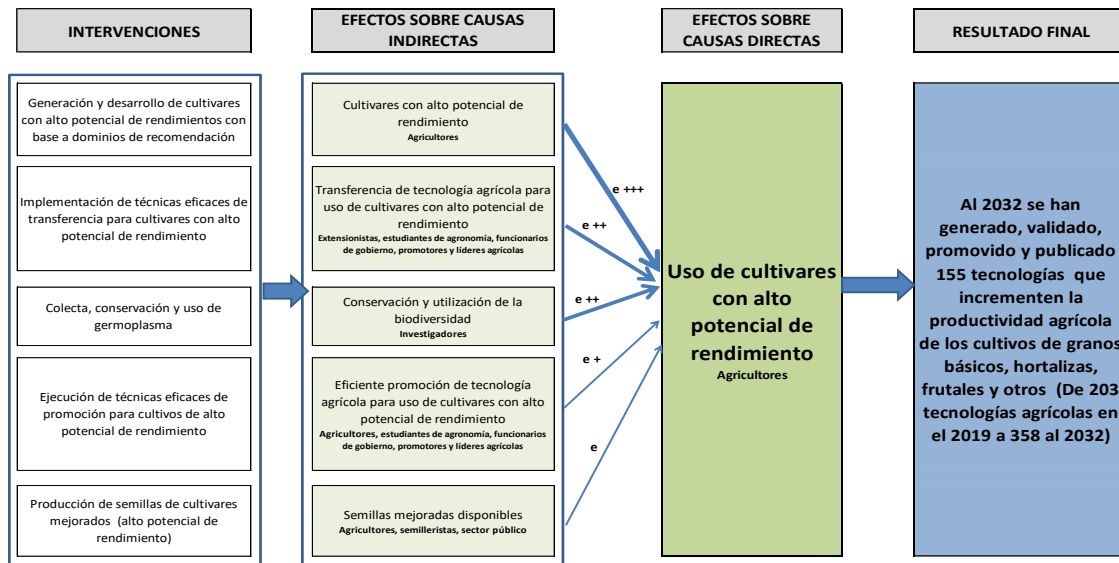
INTERVENCIONES

EFECTOS SOBRE CAUSAS INDIRECTAS

EFECTOS SOBRE CAUSAS DIRECTAS

RESULTADO FINAL

Generación y desarrollo de cultivares con alto potencial de rendimientos con base a dominios de recomendación

Implementación de técnicas eficaces de transferencia para cultivares con alto potencial de rendimiento

Colecta, conservación y uso de germoplasma

Ejecución de técnicas eficaces de promoción para cultivos de alto potencial de rendimiento

Producción de semillas de cultivares mejorados (alto potencial de rendimiento)

Cultivares con alto potencial de rendimiento
Agricultores

Transferencia de tecnología agrícola para uso de cultivares con alto potencial de rendimiento
Extensionistas, estudiantes de agronomía, funcionarios de gobierno, promotores y líderes agrícolas

Conservación y utilización de la biodiversidad
Investigadores

Eficiente promoción de tecnología agrícola para uso de cultivares con alto potencial de rendimiento
Agricultores, estudiantes de agronomía, funcionarios de gobierno, promotores y líderes agrícolas

Semillas mejoradas disponibles
Agricultores, semilleristas, sector público

e +++

e ++

e ++

e +

e

Uso de cultivares con alto potencial de rendimiento
Agricultores

Al 2032 se han generado, validado, promovido y publicado 155 tecnologías que incrementen la productividad agrícola de los cultivos de granos básicos, hortalizas, frutales y otros (De 203 tecnologías agrícolas en el 2019 a 358 al 2032)